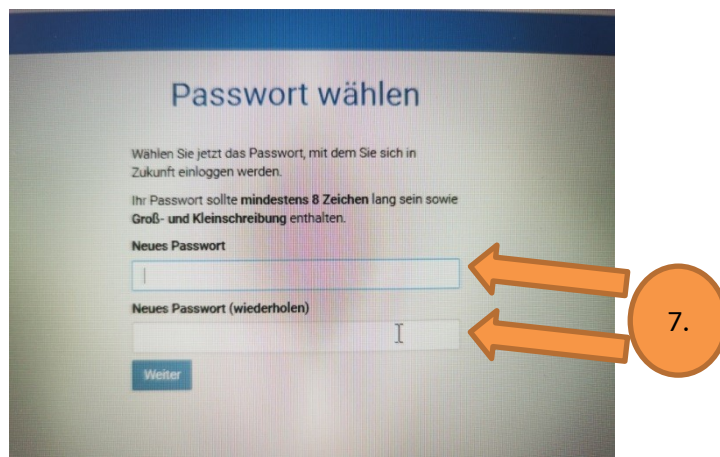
Passwort wählen

Wählen Sie jetzt das Passwort, mit dem Sie sich in Zukunft einloggen werden.

Ihr Passwort sollte **mindestens 8 Zeichen** lang sein sowie **Groß- und Kleinschreibung** enthalten.

Neues Passwort

Neues Passwort (wiederholen)

Weiter

7.